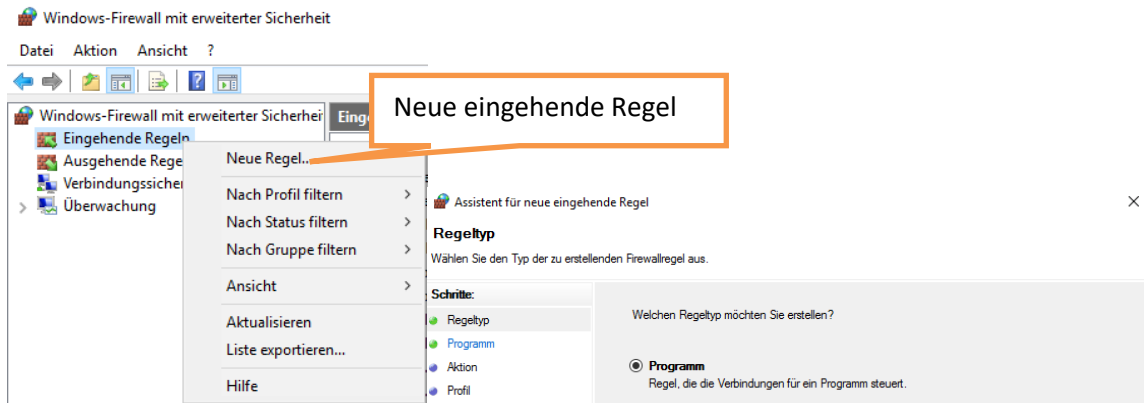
Windows-Firewall mit erweiterter Sicherheit

Datei Aktion Ansicht ?

Windows-Firewall mit erweiterter Sicherheit
Eingehende Regeln
Ausgehende Rege
Verbindungssicher
Überwachung

Einge

Neue eingehende Regel

Neue Regel...
Nach Profil filtern
Nach Status filtern
Nach Gruppe filtern
Ansicht
Aktualisieren
Liste exportieren...
Hilfe

Assistent für neue eingehende Regel

Regeltyp
Wählen Sie den Typ der zu erstellenden Firewallregel aus.

Schritte:
Regeltyp
Programm
Aktion
Profil

Welchen Regeltyp möchten Sie erstellen?

Programm
Regel, die die Verbindungen für ein Programm steuert.